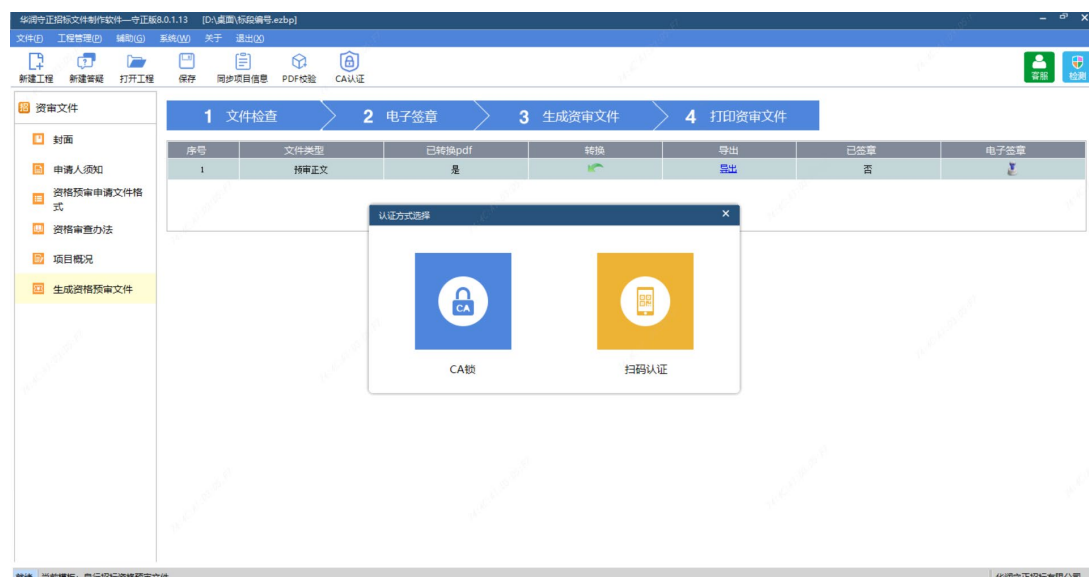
华润守正招标文件制作软件—守正版8.0.1.13 [D:\桌面\标段编号.ezbp]

文件(F) 工程管理(P) 辅助(G) 系统(W) 关于 退出(X)

新建工程 新建答疑 打开工程 保存 同步项目信息 PDF校验 CA认证

客服 检测

资审文件

封面

申请人须知

资格预审申请文件格式

资格审查办法

项目概况

生成资格预审文件

1 文件检查 2 电子签章 3 生成资审文件 4 打印资审文件

| 序号 | 文件类型 | 已转换pdf | 转换 | 导出 | 已签章 | 电子签章 |
|---|---|---|---|---|---|---|
| 1 | 预审正文 | 是 | | 导出 | 否 | |

认证方式选择 ×

CA

CA锁

扫码认证

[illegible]

华润守正招标有限公司